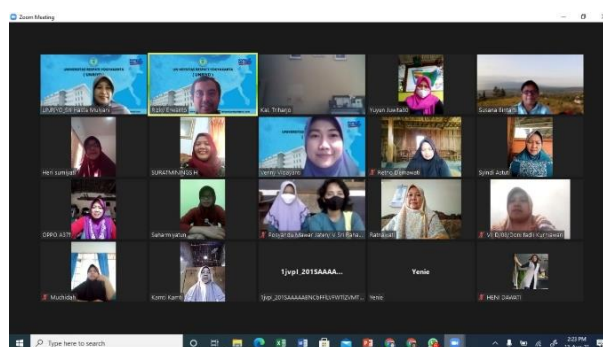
Zoom Meeting

UNIVERSITAS NEGERI YOGYAKARTA
UNIVERSITAS NEGERI YOGYAKARTA

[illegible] Haida Sruyani
Rizky Erwanto
Kat. Trihaya
Yuyun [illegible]
Susana Sinta

Heri sumiyati
SURATMININGSIH
Nemy Vitayanti
Retno Dewawati
Syindi Astuti

OPPO A37f
Suharmiyatun
Fosyal dia Mawar Jaten / Sri Rahayu
Rahayati
VI D/III/ Dori Nadi Kurniawan

1jvpl_2015AAAA...
Yenie

Muchidah
Komi Kamto
1jvpl_2015AAAAAFNCbFEVFWTIZVMT...
Yenie
HENI DAWATI

Type here to search
2:23 PM